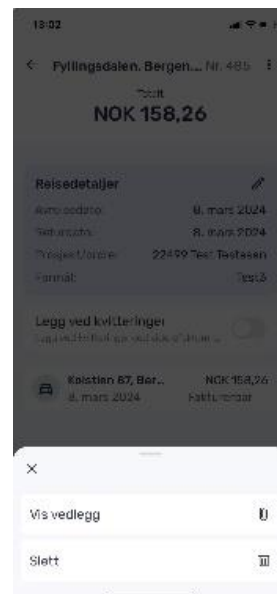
13:02

Fyllingsdalen, Bergen... Nr. 485

Totalt

NOK 158,26

Reisedetaljer

Avreisedato 8. mars 2024

Returdato 8. mars 2024

Prosjekt/ordre 22499 Test Testesen

Formål Test3

Legg ved kvitteringer

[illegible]

Kaistien 67, Ber... NOK 158,26

8. mars 2024 Fakturerbar

×

Vis vedlegg

Slett